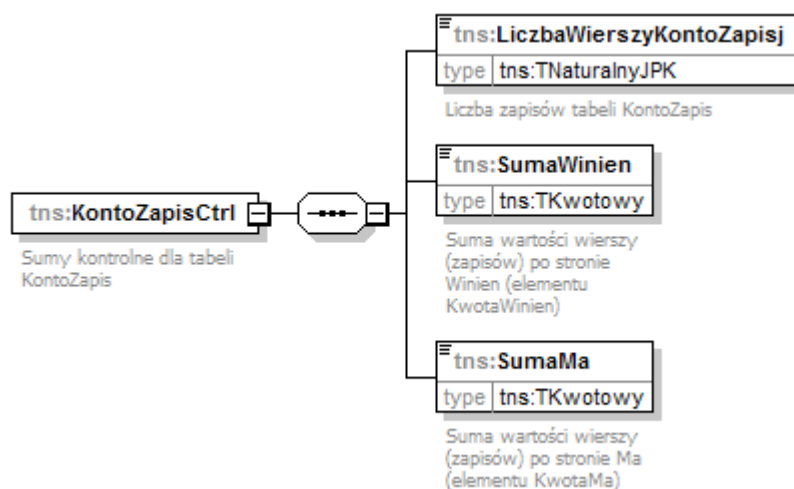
tns:KontoZapisCtrl

Sumy kontrolne dla tabeli KontoZapis

tns:LiczbaWierszyKontoZapisj

| type | tns:TNaturalnyJPK |
|---|---|

Liczba zapisów tabeli KontoZapis

tns:SumaWinien

| type | tns:TKwotowy |
|---|---|

Suma wartości wierszy (zapisów) po stronie Winien (elementu KwotaWinien)

tns:SumaMa

| type | tns:TKwotowy |
|---|---|

Suma wartości wierszy (zapisów) po stronie Ma (elementu KwotaMa)